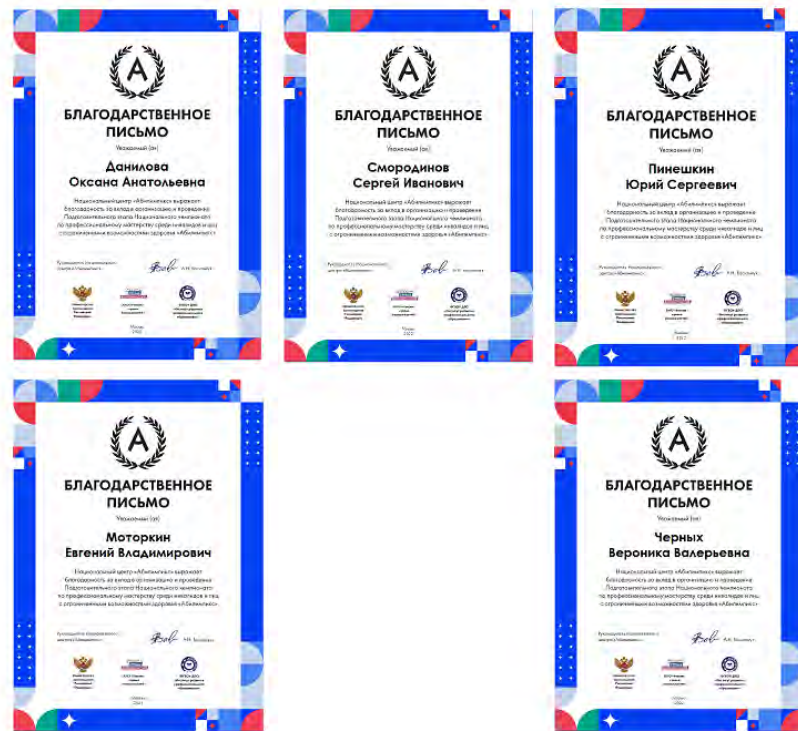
БЛАГОДАРСТВЕННОЕ ПИСЬМО
Уважаемый (ая)
Данилова Оксана Анатольевна
Национальный центр «Абилимпикс» выражает благодарность за вклад в организацию и проведение Подготовительного этапа Национального чемпионата по профессиональному мастерству среди инвалидов и лиц с ограниченными возможностями здоровья «Абилимпикс»
Руководитель Национального центра «Абилимпикс» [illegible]
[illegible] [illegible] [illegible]
Москва 2022

БЛАГОДАРСТВЕННОЕ ПИСЬМО
Уважаемый (ая)
Смородинов Сергей Иванович
Национальный центр «Абилимпикс» выражает благодарность за вклад в организацию и проведение Подготовительного этапа Национального чемпионата по профессиональному мастерству среди инвалидов и лиц с ограниченными возможностями здоровья «Абилимпикс»
Руководитель Национального центра «Абилимпикс» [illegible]
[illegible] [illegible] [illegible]
Москва 2022

БЛАГОДАРСТВЕННОЕ ПИСЬМО
Уважаемый (ая)
Пинешкин Юрий Сергеевич
Национальный центр «Абилимпикс» выражает благодарность за вклад в организацию и проведение Подготовительного этапа Национального чемпионата по профессиональному мастерству среди инвалидов и лиц с ограниченными возможностями здоровья «Абилимпикс»
Руководитель Национального центра «Абилимпикс» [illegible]
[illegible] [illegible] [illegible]
Москва 2022

БЛАГОДАРСТВЕННОЕ ПИСЬМО
Уважаемый (ая)
Моторкин Евгений Владимирович
Национальный центр «Абилимпикс» выражает благодарность за вклад в организацию и проведение Подготовительного этапа Национального чемпионата по профессиональному мастерству среди инвалидов и лиц с ограниченными возможностями здоровья «Абилимпикс»
Руководитель Национального центра «Абилимпикс» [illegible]
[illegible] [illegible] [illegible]
Москва 2022

БЛАГОДАРСТВЕННОЕ ПИСЬМО
Уважаемый (ая)
Черных Вероника Валерьевна
Национальный центр «Абилимпикс» выражает благодарность за вклад в организацию и проведение Подготовительного этапа Национального чемпионата по профессиональному мастерству среди инвалидов и лиц с ограниченными возможностями здоровья «Абилимпикс»
Руководитель Национального центра «Абилимпикс» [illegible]
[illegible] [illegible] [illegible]
Москва 2022